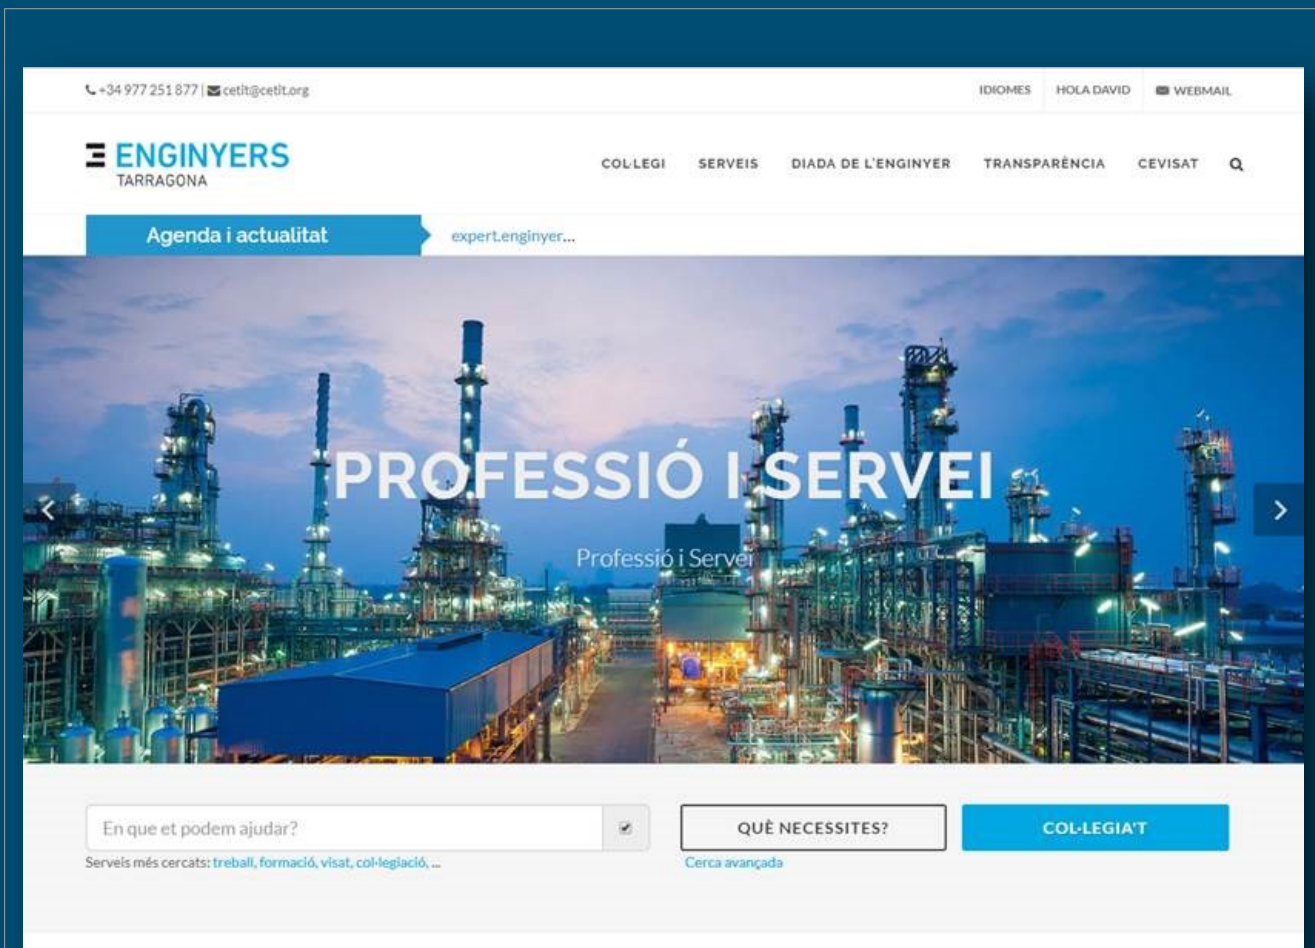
+34 977 251 877 | cetit@cetit.org

IDIOMES HOLA DAVID WEBMAIL

ENGINYERS
TARRAGONA

COL·LEGI SERVEIS DIADA DE L'ENGINYER TRANSPARÈNCIA CEVISAT

Agenda i actualitat

expert.enginyer...

PROFESSIÓ I SERVEI

Professió i Servei

En que et podem ajudar?

Serveis més cercats: treball, formació, visat, col·legiació, ...

QUÈ NECESSITES?

Cerca avançada

COL·LEGIA'T